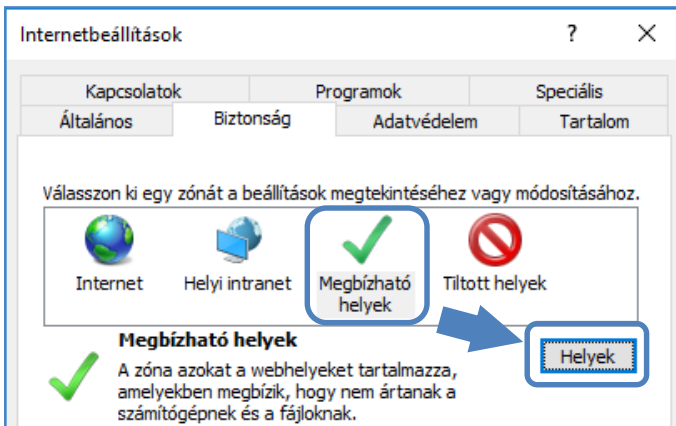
Internetbeállítások

?

Kapcsolatok

Programok

Speciális

Általános

Biztonság

Adatvédelem

Tartalom

Válasszon ki egy zónát a beállítások megtekintéséhez vagy módosításához.

Internet

Helyi intranet

Megbízható helyek

Tiltott helyek

Megbízható helyek

A zóna azokat a webhelyeket tartalmazza, amelyekben megbízik, hogy nem ártanak a számítógépnek és a fájloknak.

Helyek